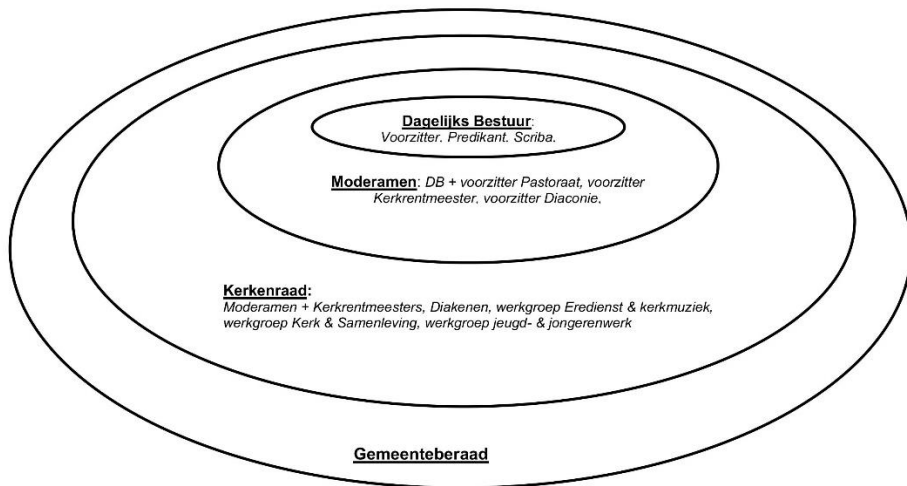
Dagelijks Bestuur:
Voorzitter, Predikant, Scriba.

Moderamen: DB + voorzitter Pastoraat, voorzitter Kerkrentmeester, voorzitter Diaconie.

Kerkenraad:
Moderamen + Kerkrentmeesters, Diakenen, werkgroep Eredienst & kerkmuziek, werkgroep Kerk & Samenleving, werkgroep jeugd- & jongerenwerk

Gemeenteberaad